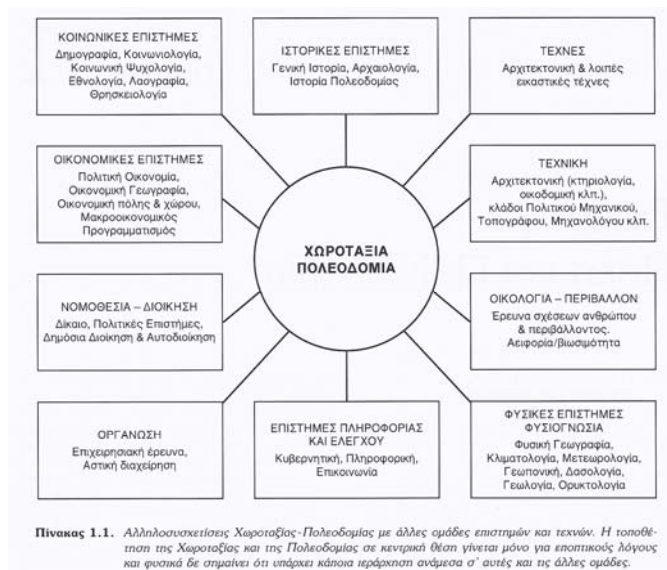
ΚΟΙΝΩΝΙΚΕΣ ΕΠΙΣΤΗΜΕΣ
Δημογραφία, Κοινωνιολογία, Κοινωνική Ψυχολογία, Εθνολογία, Λαογραφία, Θρησκειολογία

ΙΣΤΟΡΙΚΕΣ ΕΠΙΣΤΗΜΕΣ
Γενική Ιστορία, Αρχαιολογία, Ιστορία Πολεοδομίας

ΤΕΧΝΕΣ
Αρχιτεκτονική & λοιπές εικαστικές τέχνες

ΟΙΚΟΝΟΜΙΚΕΣ ΕΠΙΣΤΗΜΕΣ
Πολιτική Οικονομία, Οικονομική Γεωγραφία, Οικονομική πόλης & χώρου, Μακροοικονομικός Προγραμματισμός

ΤΕΧΝΙΚΗ
Αρχιτεκτονική (κτηριολογία, οικοδομική κλπ.), κλάδοι Πολιτικού Μηχανικού, Τοπογράφου, Μηχανολόγου κλπ.

ΧΩΡΟΤΑΞΙΑ
ΠΟΛΕΟΔΟΜΙΑ

ΝΟΜΟΘΕΣΙΑ – ΔΙΟΙΚΗΣΗ
Δίκαιο, Πολιτικές Επιστήμες, Δημόσια Διοίκηση & Αυτοδιοίκηση

ΟΙΚΟΛΟΓΙΑ – ΠΕΡΙΒΑΛΛΟΝ
Έρευνα σχέσεων ανθρώπου & περιβάλλοντος. Αειφορία/Βιωσιμότητα

ΟΡΓΑΝΩΣΗ
Επιχειρησιακή έρευνα, Αστική διαχείρηση

ΕΠΙΣΤΗΜΕΣ ΠΛΗΡΟΦΟΡΙΑΣ ΚΑΙ ΕΛΕΓΧΟΥ
Κυβερνητική, Πληροφορική, Επικοινωνία

ΦΥΣΙΚΕΣ ΕΠΙΣΤΗΜΕΣ ΦΥΣΙΟΓΝΩΣΙΑ
Φυσική Γεωγραφία, Κλιματολογία, Μετεωρολογία, Γεωπονική, Δασολογία, Γεωλογία, Ορυκτολογία

Πίνακας 1.1. Αλληλοσυσχετίσεις Χωροταξίας-Πολεοδομίας με άλλες ομάδες επιστημών και τεχνών. Η τοποθέτηση της Χωροταξίας και της Πολεοδομίας σε κεντρική θέση γίνεται μόνο για εποπτικούς λόγους και φυσικά δε σημαίνει ότι υπάρχει κάποια ιεράρχηση ανάμεσα σ' αυτές και τις άλλες ομάδες.